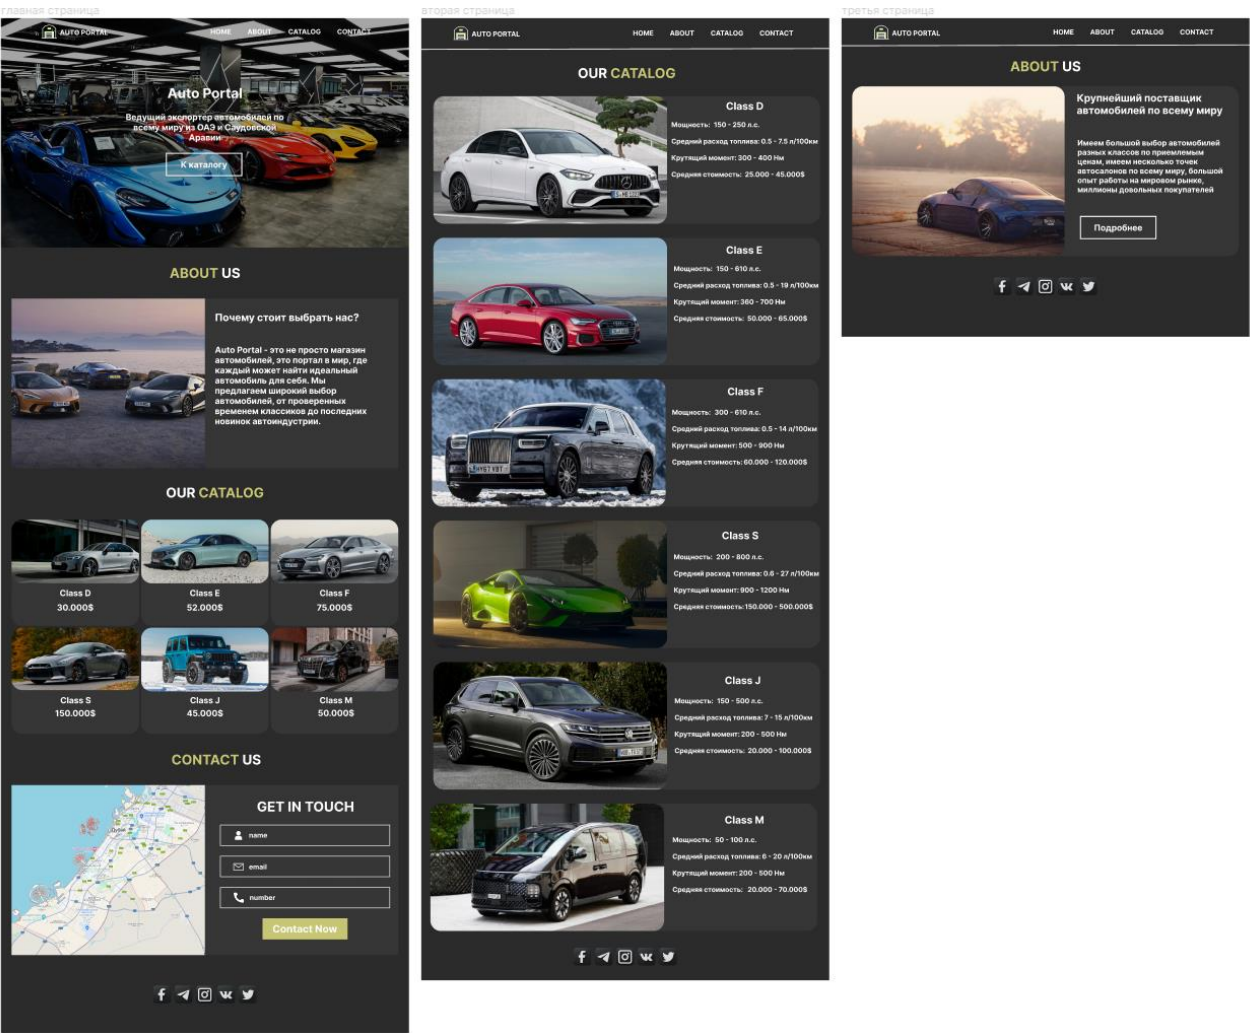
главная страница

AUTO PORTAL
HOME ABOUT CATALOG CONTACT

Auto Portal
Ведущий экспортер автомобилей по всему миру из ОАЭ и Саудовской Аравии
К каталогу

ABOUT US

Почему стоит выбрать нас?

Auto Portal - это не просто магазин автомобилей, это портал в мир, где каждый может найти идеальный автомобиль для себя. Мы предлагаем широкий выбор автомобилей, от проверенных временем классиков до последних новинок автоиндустрии.

OUR CATALOG

| Class D 30.000$ | Class E 52.000$ | Class F 75.000$ |
|---|---|---|
| Class S 150.000$ | Class J 45.000$ | Class M 50.000$ |

CONTACT US

GET IN TOUCH
name
email
number
Contact Now

вторая страница

AUTO PORTAL
HOME ABOUT CATALOG CONTACT

OUR CATALOG

Class D
Мощность: 150 - 250 л.с.
Средний расход топлива: 0.5 - 7.5 л/100км
Крутящий момент: 300 - 400 Нм
Средняя стоимость: 25.000 - 45.000$

Class E
Мощность: 150 - 610 л.с.
Средний расход топлива: 0.5 - 19 л/100км
Крутящий момент: 360 - 700 Нм
Средняя стоимость: 50.000 - 65.000$

Class F
Мощность: 300 - 610 л.с.
Средний расход топлива: 0.5 - 14 л/100км
Крутящий момент: 500 - 900 Нм
Средняя стоимость: 60.000 - 120.000$

Class S
Мощность: 200 - 800 л.с.
Средний расход топлива: 0.6 - 27 л/100км
Крутящий момент: 900 - 1200 Нм
Средняя стоимость: 150.000 - 500.000$

Class J
Мощность: 150 - 500 л.с.
Средний расход топлива: 7 - 15 л/100км
Крутящий момент: 200 - 500 Нм
Средняя стоимость: 20.000 - 100.000$

Class M
Мощность: 50 - 100 л.с.
Средний расход топлива: 6 - 20 л/100км
Крутящий момент: 200 - 500 Нм
Средняя стоимость: 20.000 - 70.000$

третья страница

AUTO PORTAL
HOME ABOUT CATALOG CONTACT

ABOUT US

Крупнейший поставщик автомобилей по всему миру

Имеем большой выбор автомобилей разных классов по приемлемым ценам, имеем несколько точек автосалонов по всему миру, большой опыт работы на мировом рынке, миллионы довольных покупателей

Подробнее